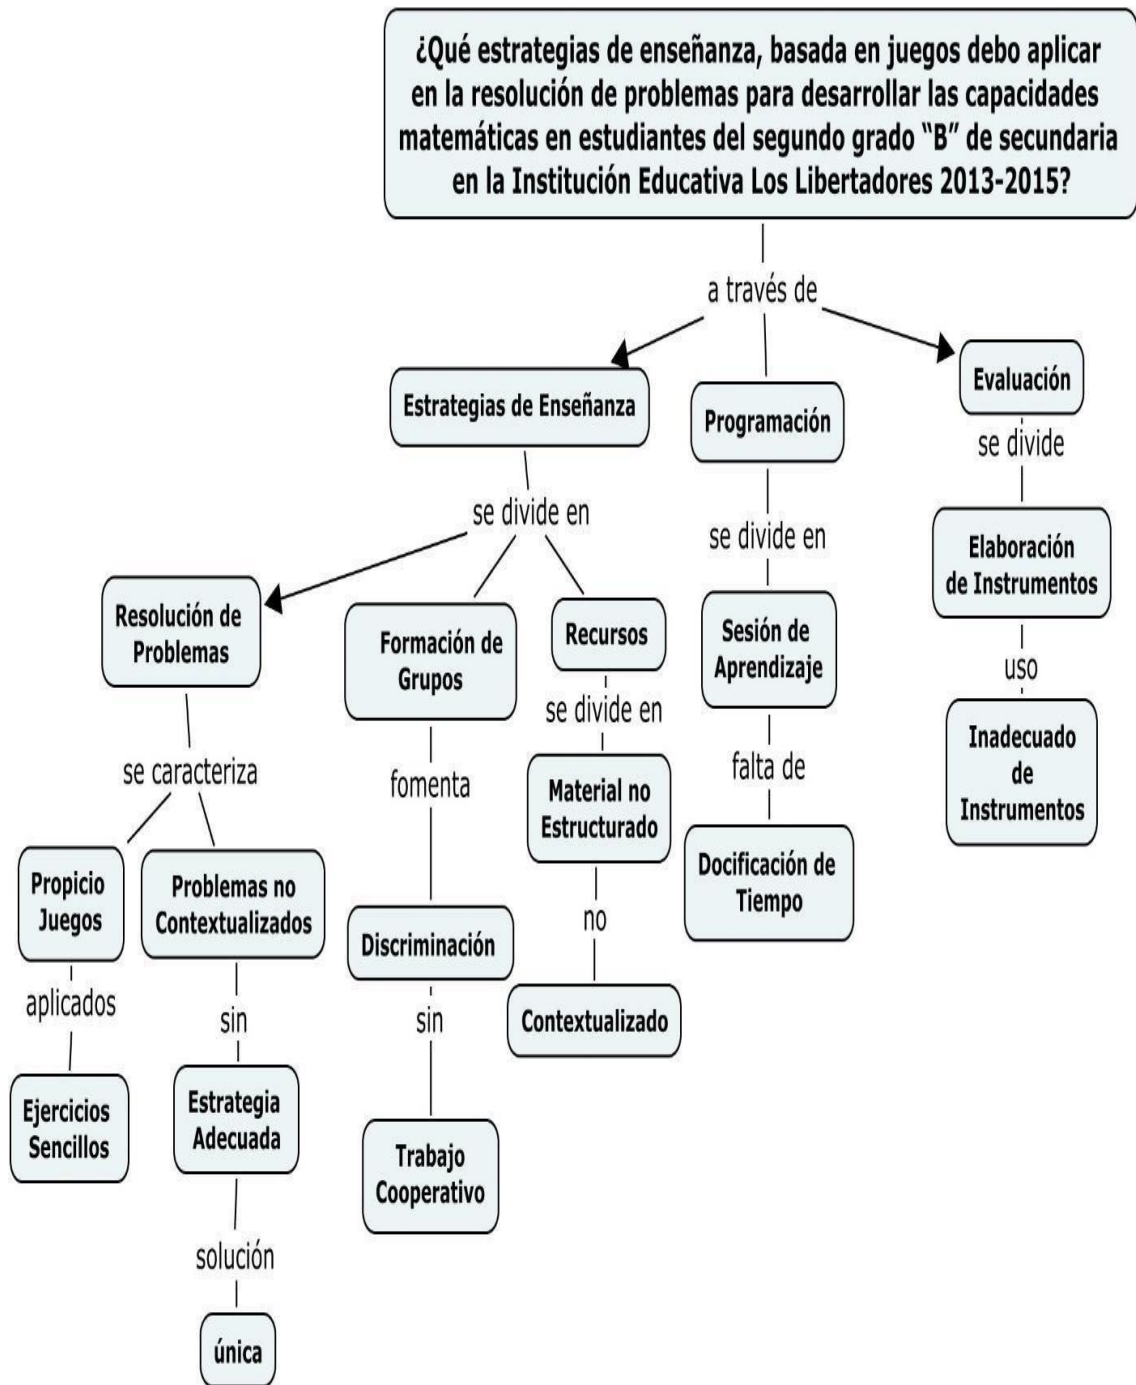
¿Qué estrategias de enseñanza, basada en juegos debo aplicar en la resolución de problemas para desarrollar las capacidades matemáticas en estudiantes del segundo grado "B" de secundaria en la Institución Educativa Los Libertadores 2013-2015?

a través de

Estrategias de Enseñanza

Programación

Evaluación

se divide en

se divide en

se divide

Resolución de Problemas

Formación de Grupos

Recursos

Sesión de Aprendizaje

Elaboración de Instrumentos

se caracteriza

fomenta

se divide en

falta de

uso

Propicio Juegos

Problemas no Contextualizados

Material no Estructurado

Docificación de Tiempo

Inadecuado de Instrumentos

Discriminación

no

aplicados

sin

sin

Contextualizado

Ejercicios Sencillos

Estrategia Adecuada

Trabajo Cooperativo

solución

única